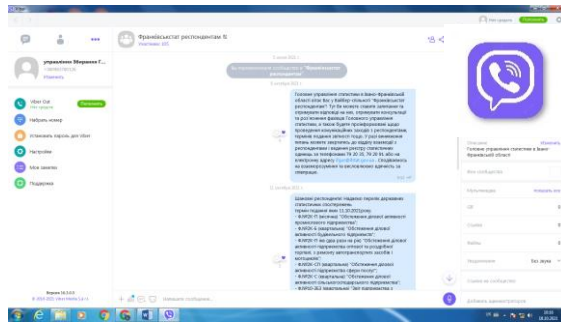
Франківськстат респондентам
управління Зберіганя С...
Изменить
Viber Out
Набрать номер
Установить пароль для Viber
Настройки
Мои заметки
Поддержка
Головне управління статистики в Івано-Франківській області в Viber. Тут Ви можете ставити запитання та отримувати відповіді на них, отримувати консультації з питань проведення державних статистичних спостережень.
Шановні респонденти! Надаємо перелік державних статистичних спостережень
Написать сообщение...
Головне управління статистики в Івано-Франківській області
Мультимедиа
Добавить администратора